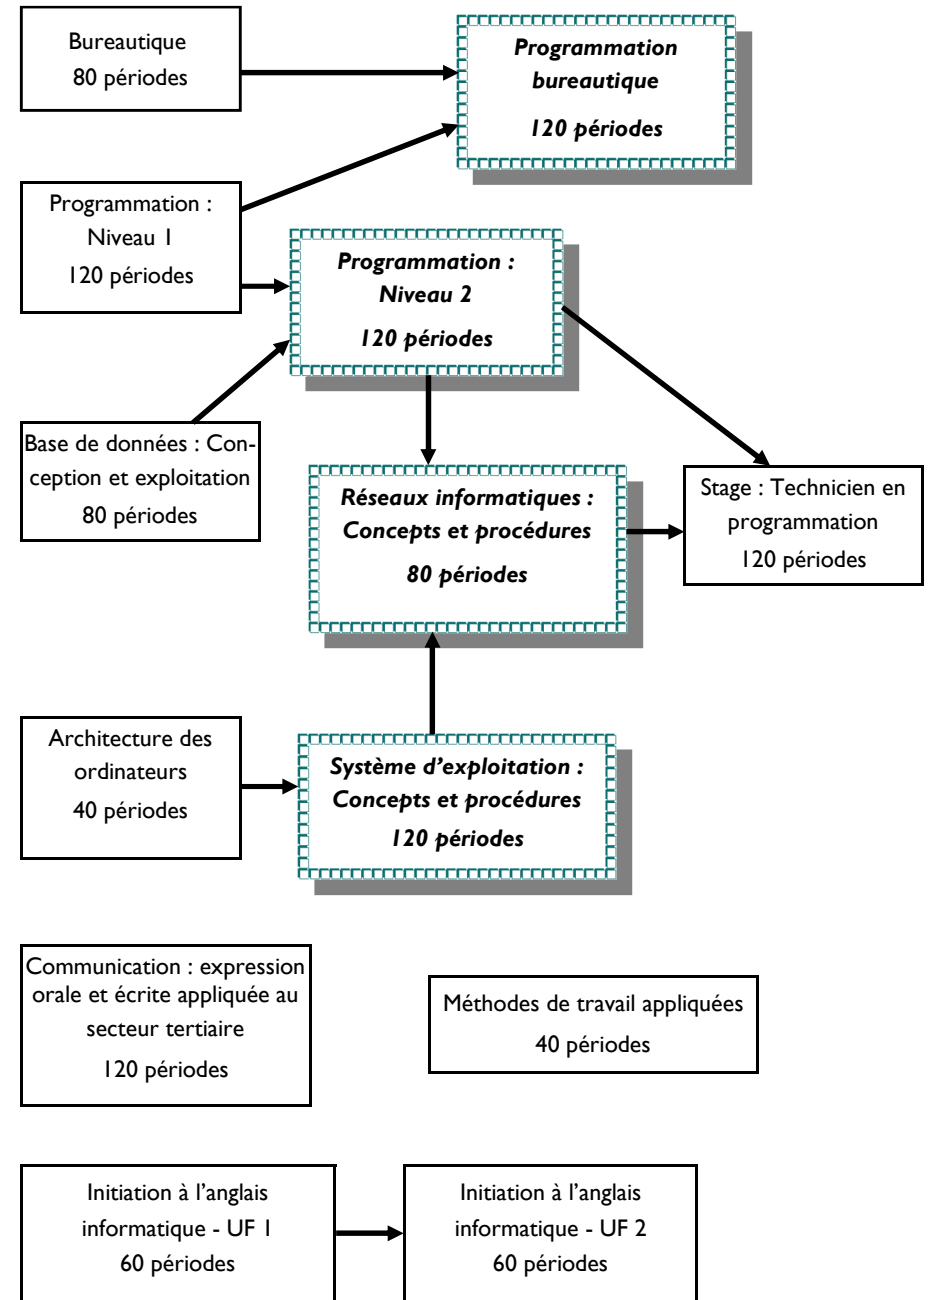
Bureautique
80 périodes

Programmation bureautique
120 périodes

Programmation : Niveau 1
120 périodes

Programmation : Niveau 2
120 périodes

Base de données : Conception et exploitation
80 périodes

Réseaux informatiques : Concepts et procédures
80 périodes

Stage : Technicien en programmation
120 périodes

Architecture des ordinateurs
40 périodes

Système d'exploitation : Concepts et procédures
120 périodes

Communication : expression orale et écrite appliquée au secteur tertiaire
120 périodes

Méthodes de travail appliquées
40 périodes

Initiation à l'anglais informatique - UF 1
60 périodes

Initiation à l'anglais informatique - UF 2
60 périodes